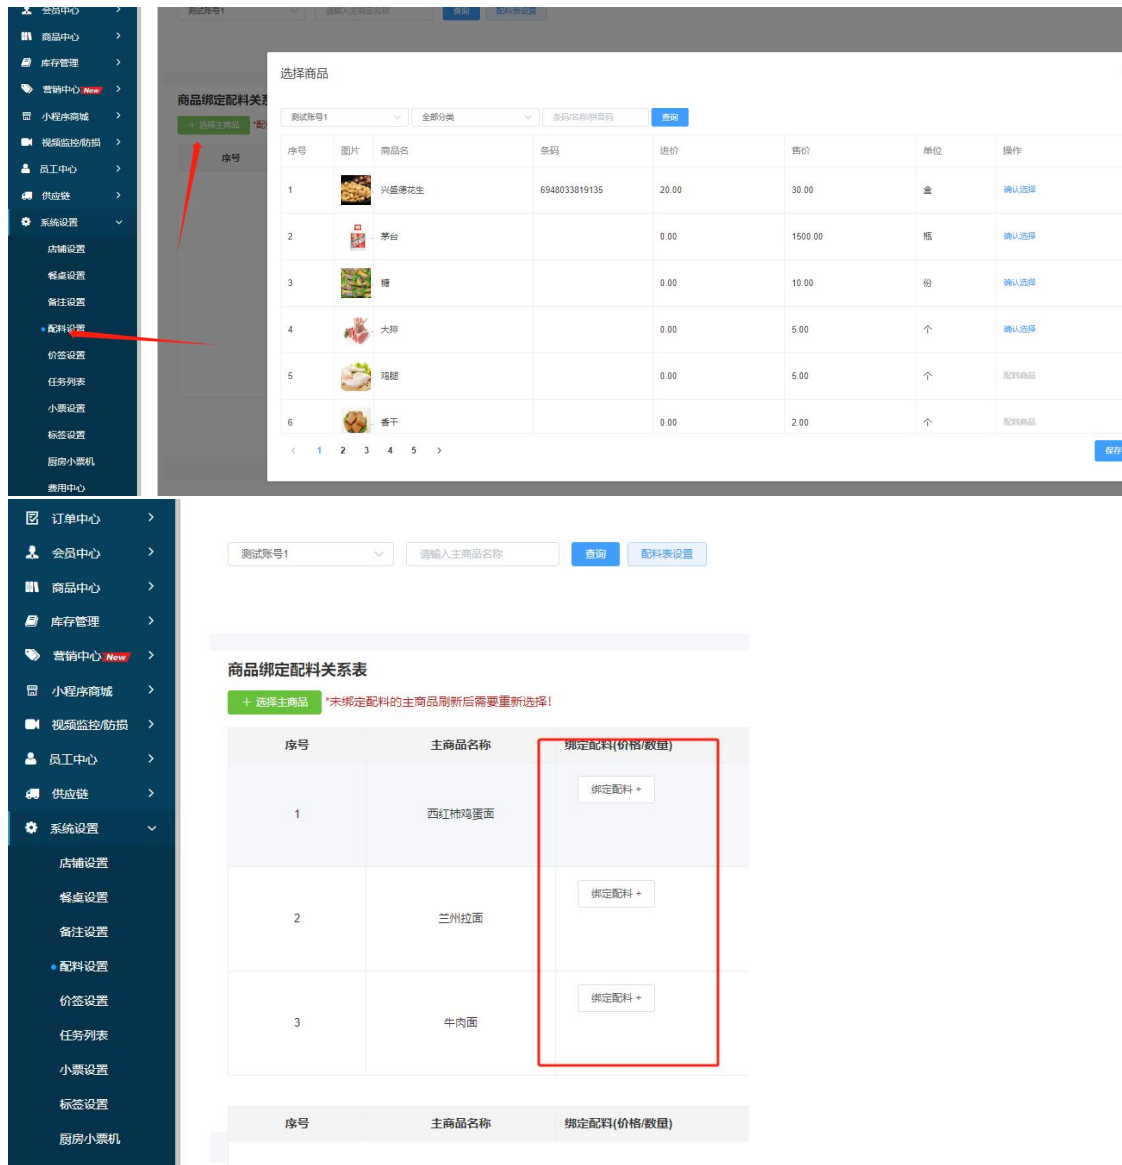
会员中心
商品中心
库存管理
营销中心 New
小程序商城
视频监控/防损
员工中心
供应链
系统设置
店铺设置
餐桌设置
备注设置
配料设置
价签设置
任务列表
小票设置
标签设置
厨房小票机
费用中心

测试账号1
请输入主商品名称
查询
配料表设置

商品绑定配料关系
+ 选择主商品
序号

选择商品

测试账号1
全部分类
条码/名称/拼音码
查询

| 序号 | 图片 | 商品名 | 条码 | 进价 | 售价 | 单位 | 操作 |
|---|---|---|---|---|---|---|---|
| 1 | | 兴盛德花生 | 6948033819135 | 20.00 | 30.00 | 盒 | 确认选择 |
| 2 | | 茅台 | | 0.00 | 1500.00 | 瓶 | 确认选择 |
| 3 | | 糖 | | 0.00 | 10.00 | 份 | 确认选择 |
| 4 | | 大排 | | 0.00 | 5.00 | 个 | 确认选择 |
| 5 | | 鸡腿 | | 0.00 | 5.00 | 个 | 配料商品 |
| 6 | | 香干 | | 0.00 | 2.00 | 个 | 配料商品 |

< 1 2 3 4 5 >
保存

订单中心
会员中心
商品中心
库存管理
营销中心 New
小程序商城
视频监控/防损
员工中心
供应链
系统设置
店铺设置
餐桌设置
备注设置
配料设置
价签设置
任务列表
小票设置
标签设置
厨房小票机

测试账号1
请输入主商品名称
查询
配料表设置

商品绑定配料关系表
+ 选择主商品
*未绑定配料的主商品刷新后需要重新选择!

| 序号 | 主商品名称 | 绑定配料(价格/数量) |
|---|---|---|
| 1 | 西红柿鸡蛋面 | 绑定配料 + |
| 2 | 兰州拉面 | 绑定配料 + |
| 3 | 牛肉面 | 绑定配料 + |

| 序号 | 主商品名称 | 绑定配料(价格/数量) |
|---|---|---|